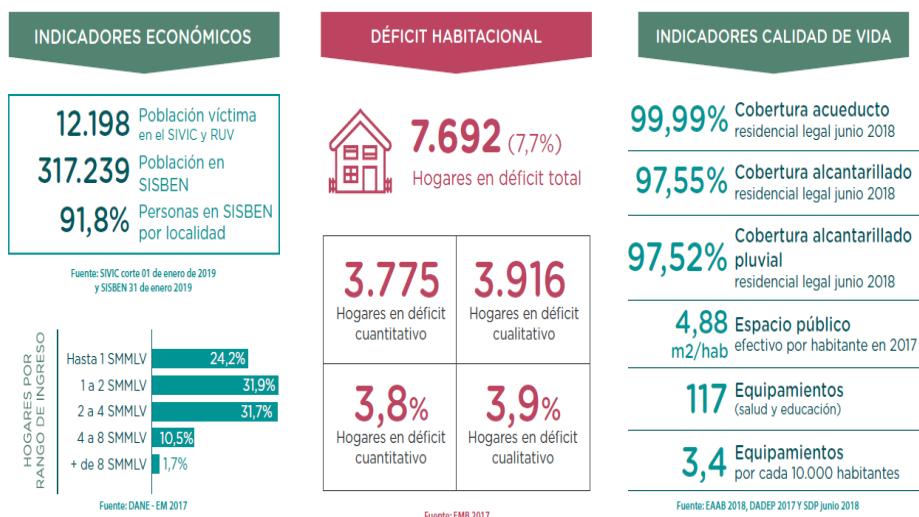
INDICADORES ECONÓMICOS

12.198 Población víctima en el SIVIC y RUV

317.239 Población en SISBEN

91,8% Personas en SISBEN por localidad

Fuente: SIVIC corte 01 de enero de 2019 y SISBEN 31 de enero 2019

HOGARES POR RANGO DE INGRESO

| | |
|---|---|
| Hasta 1 SMMLV | 24,2% |
| 1 a 2 SMMLV | 31,9% |
| 2 a 4 SMMLV | 31,7% |
| 4 a 8 SMMLV | 10,5% |
| + de 8 SMMLV | 1,7% |

Fuente: DANE - EM 2017

DÉFICIT HABITACIONAL

7.692 (7,7%) Hogares en déficit total

| | |
|---|---|
| 3.775 Hogares en déficit cuantitativo | 3.916 Hogares en déficit cualitativo |
| 3,8% Hogares en déficit cuantitativo | 3,9% Hogares en déficit cualitativo |

Fuente: EMB 2017

INDICADORES CALIDAD DE VIDA

99,99% Cobertura acueducto residencial legal junio 2018

97,55% Cobertura alcantarillado residencial legal junio 2018

97,52% Cobertura alcantarillado pluvial residencial legal junio 2018

4,88 m2/hab Espacio público efectivo por habitante en 2017

117 Equipamientos (salud y educación)

3,4 Equipamientos por cada 10.000 habitantes

Fuente: EAAB 2018, DADEP 2017 Y SDP junio 2018